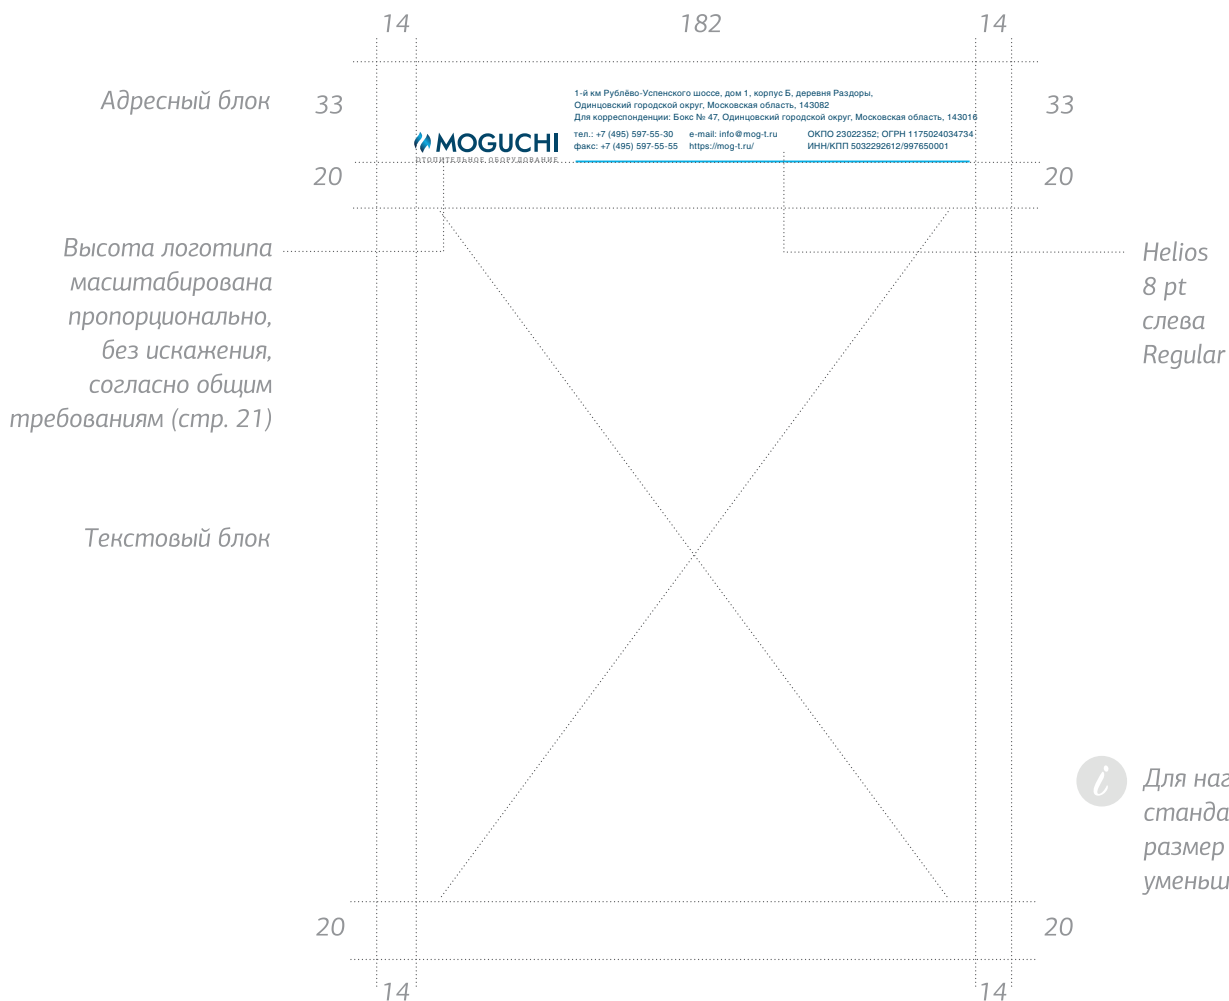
14

182

14

Адресный блок

33

1-й км Рублёво-Успенского шоссе, дом 1, корпус Б, деревня Раздоры, Одинцовский городской округ, Московская область, 143082
Для корреспонденции: Бокс № 47, Одинцовский городской округ, Московская область, 143016

тел.: +7 (495) 597-55-30
факс: +7 (495) 597-55-55

e-mail: info@mog-t.ru
https://mog-t.ru/

ОКПО 23022352; ОГРН 1175024034734
ИНН/КПП 5032292612/997650001

33

MOGUCHI
ОТОПИТЕЛЬНОЕ ОБОРУДОВАНИЕ

20

20

Высота логотипа масштабирована пропорционально, без искажения, согласно общим требованиям (стр. 21)

Helios
8 pt
слева
Regular

Текстовый блок

Для наг
станда
размер
уменьш

20

20

14

14